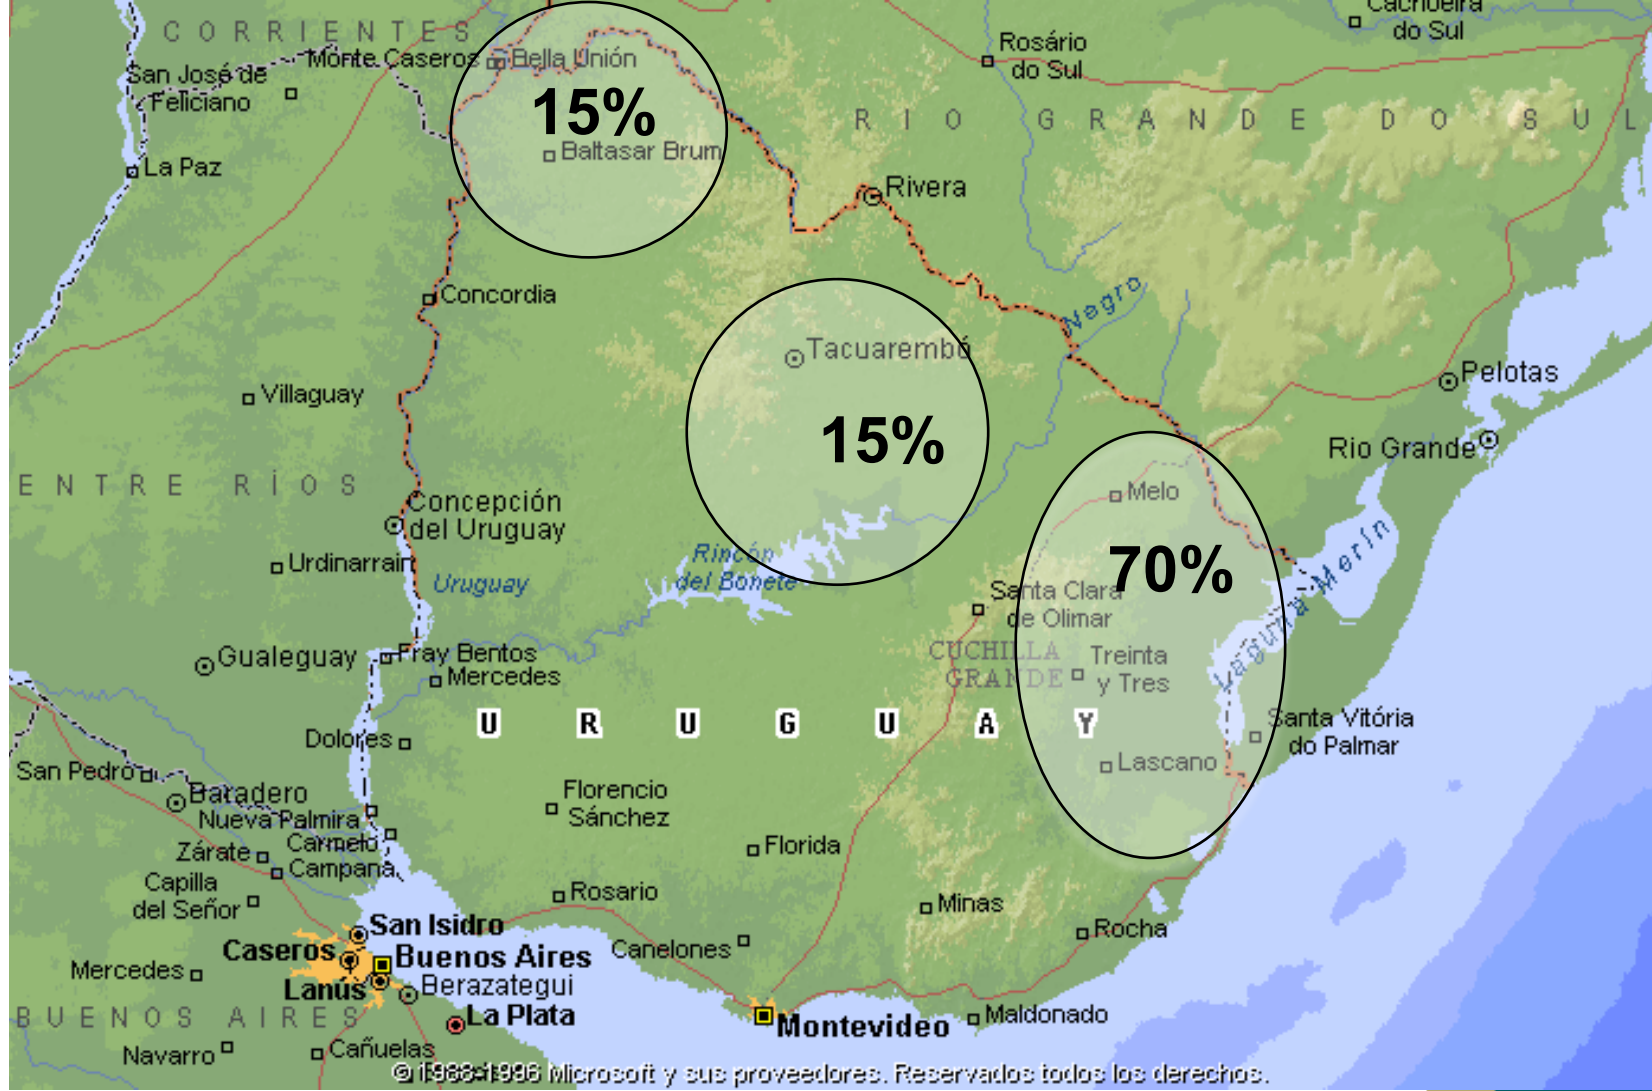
CORRIENTES
Monte Caseros
Bella Unión
San José de Feliciano
15%
Baltasar Brum
La Paz
Cachoeira do Sul
Rosário do Sul
RIO GRANDE DO SUL
Rivera
Concordia
Negro
Tacuarembó
15%
Villaguay
Pelotas
Rio Grande
ENTRE RÍOS
Concepción del Uruguay
Melo
70%
Urdinarrain
Uruguay
Rincón del Bonete
Santa Clara de Olimar
Laguna Merín
CUCHILLA GRANDE
Treinta y Tres
Gualeguay
Fray Bentos
Mercedes
URUGUAY
Dolores
Santa Vitória do Palmar
Lascano
San Pedro
Baradero
Nueva Palmira
Carmelo
Zárate
Campana
Florencio Sánchez
Florida
Capilla del Señor
Rosario
Minas
Rocha
San Isidro
Caseros
Buenos Aires
Canelones
Mercedes
Lanús
Berazategui
BUENOS AIRES
La Plata
Montevideo
Maldonado
Navarro
Cañuelas
© 1988-1996 Microsoft y sus proveedores. Reservados todos los derechos.